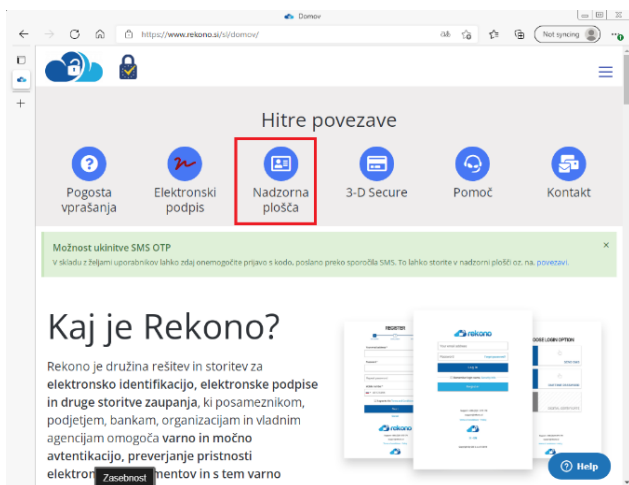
Domov

https://www.rekono.si/sl/domov/

Not syncing

Hitre povezave

Pogosta vprašanja

Elektronski podpis

Nadzorna plošča

3-D Secure

Pomoč

Kontakt

Možnost ukinitve SMS OTP

V skladu z željami uporabnikov lahko zdaj onemogočite prijavo s kodo, poslano preko sporočila SMS. To lahko storite v nadzorni plošči oz. na. povezavi.

×

Kaj je Rekono?

Rekono je družina rešitev in storitev za elektronsko identifikacijo, elektronske podpise in druge storitve zaupanja, ki posameznikom, podjetjem, bankam, organizacijam in vladnim agencijam omogoča varno in močno avtentikacijo, preverjanje pristnosti elektron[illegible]mentov in s tem varno

Zasebnost

REGISTER

rekono

rekono

Help